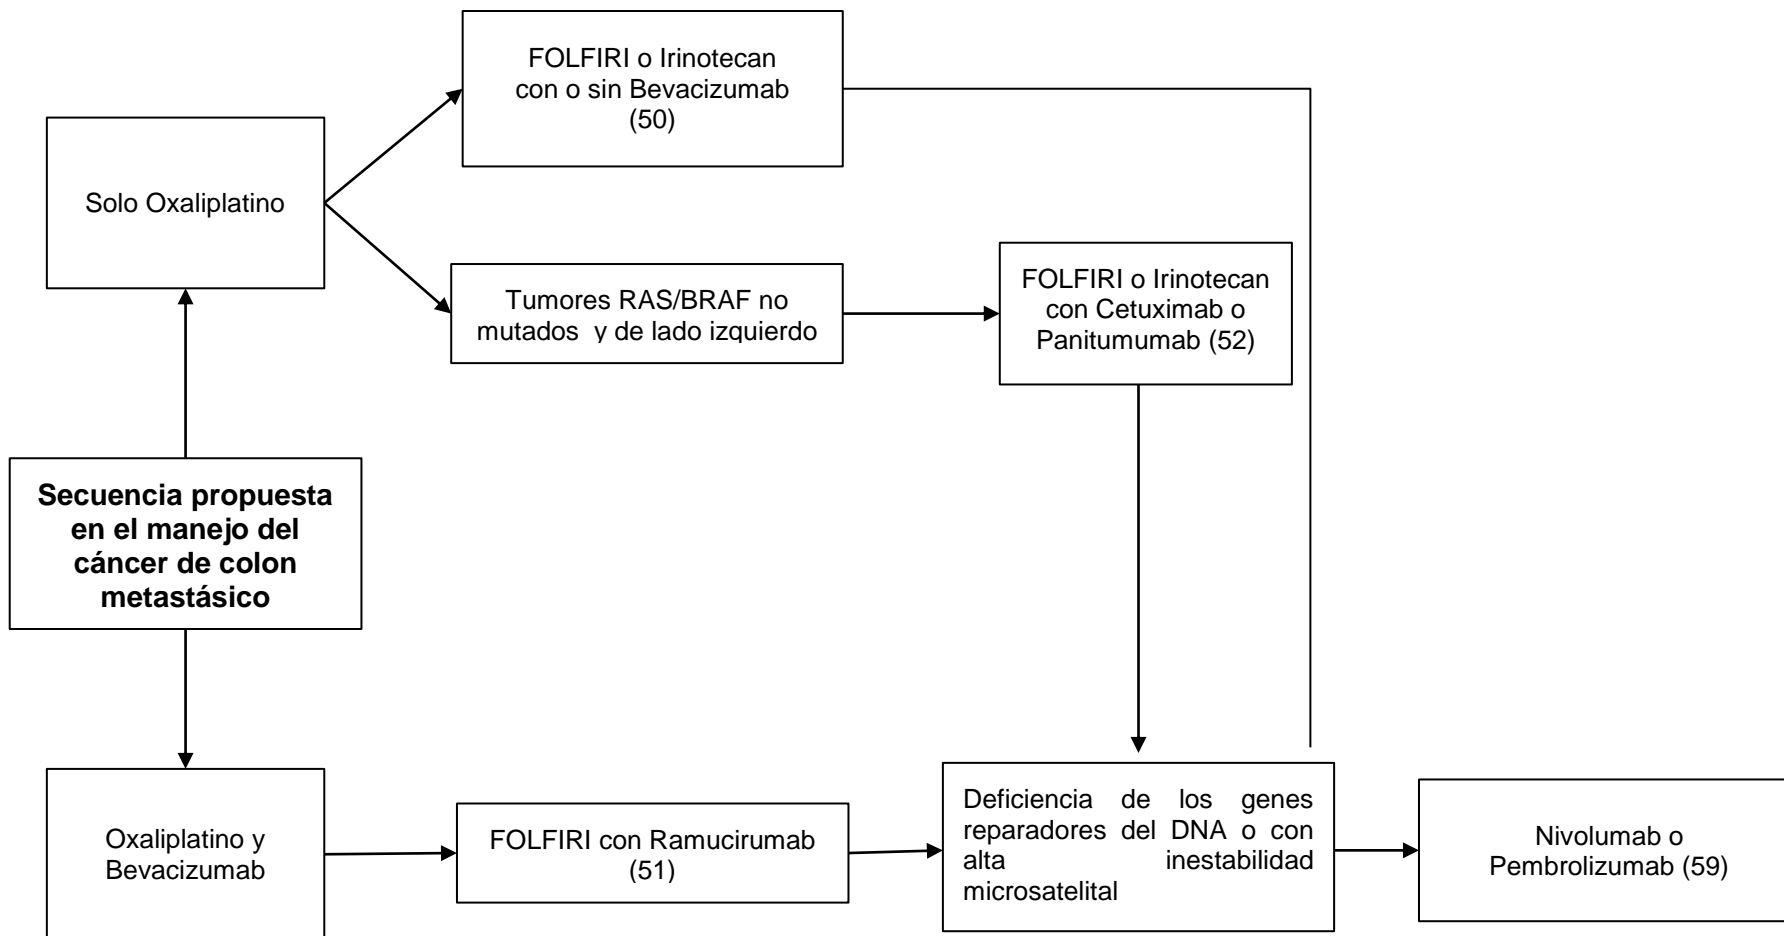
Secuencia propuesta en el manejo del cáncer de colon metastásico

Solo Oxaliplatino

FOLFIRI o Irinotecan con o sin Bevacizumab (50)

Tumores RAS/BRAF no mutados y de lado izquierdo

FOLFIRI o Irinotecan con Cetuximab o Panitumumab (52)

Oxaliplatino y Bevacizumab

FOLFIRI con Ramucirumab (51)

Deficiencia de los genes reparadores del DNA o con alta inestabilidad microsatelital

Nivolumab o Pembrolizumab (59)